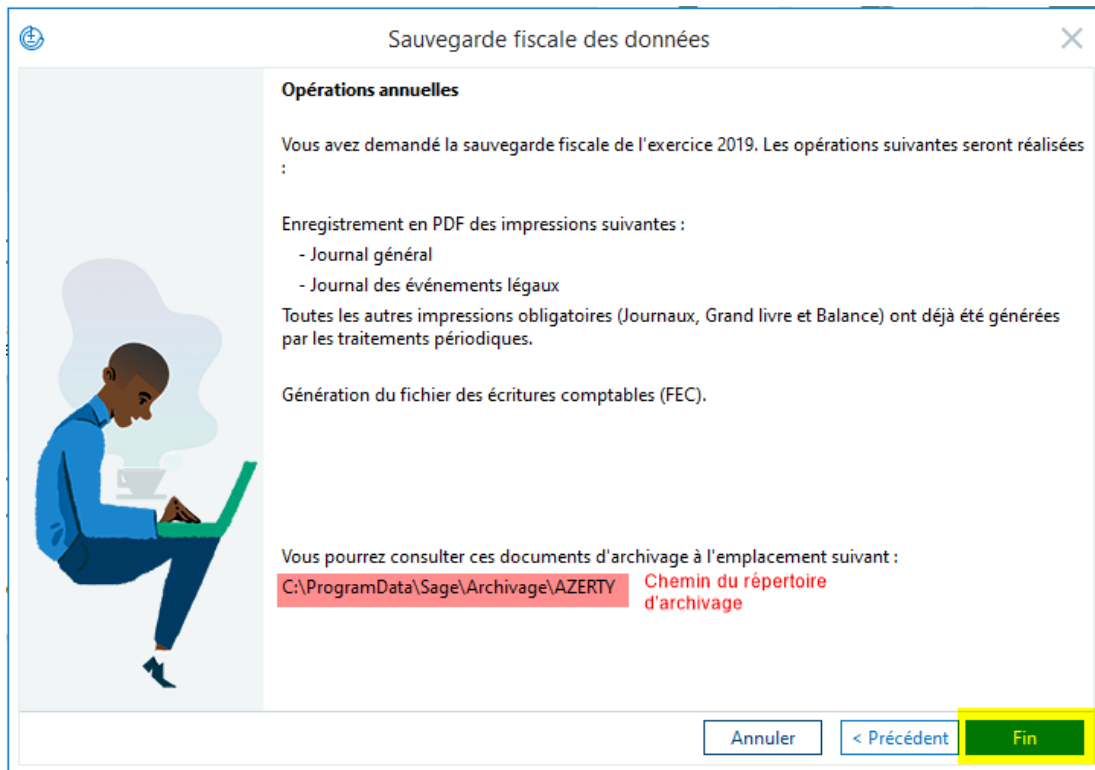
Sauvegarde fiscale des données

Opérations annuelles

Vous avez demandé la sauvegarde fiscale de l'exercice 2019. Les opérations suivantes seront réalisées :

Enregistrement en PDF des impressions suivantes :
- Journal général
- Journal des événements légaux

Toutes les autres impressions obligatoires (Journaux, Grand livre et Balance) ont déjà été générées par les traitements périodiques.

Génération du fichier des écritures comptables (FEC).

Vous pourrez consulter ces documents d'archivage à l'emplacement suivant :
C:\ProgramData\Sage\Archivage\AZERTY

Chemin du répertoire d'archivage

Annuler
< Précédent
Fin